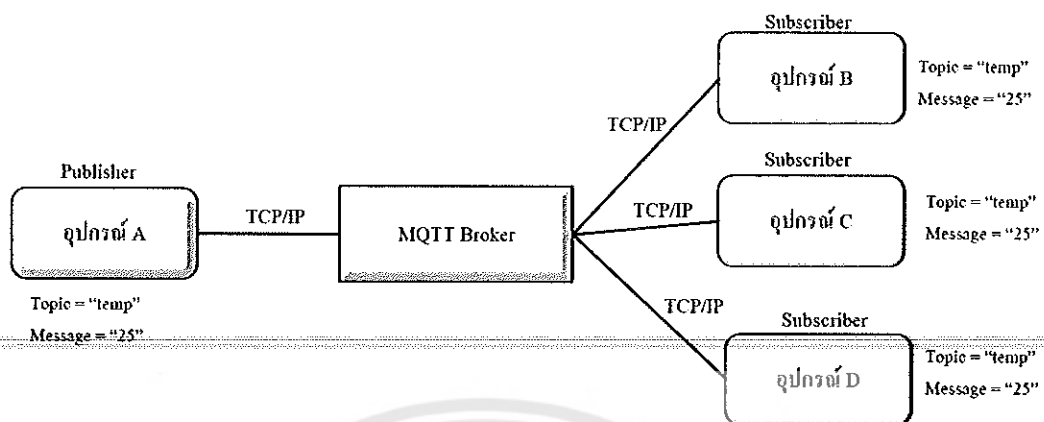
Publisher

อุปกรณ์ A

Topic = "temp"
Message = "25"

TCP/IP

MQTT Broker

TCP/IP

TCP/IP

TCP/IP

Subscriber

อุปกรณ์ B

Topic = "temp"
Message = "25"

Subscriber

อุปกรณ์ C

Topic = "temp"
Message = "25"

Subscriber

อุปกรณ์ D

Topic = "temp"
Message = "25"